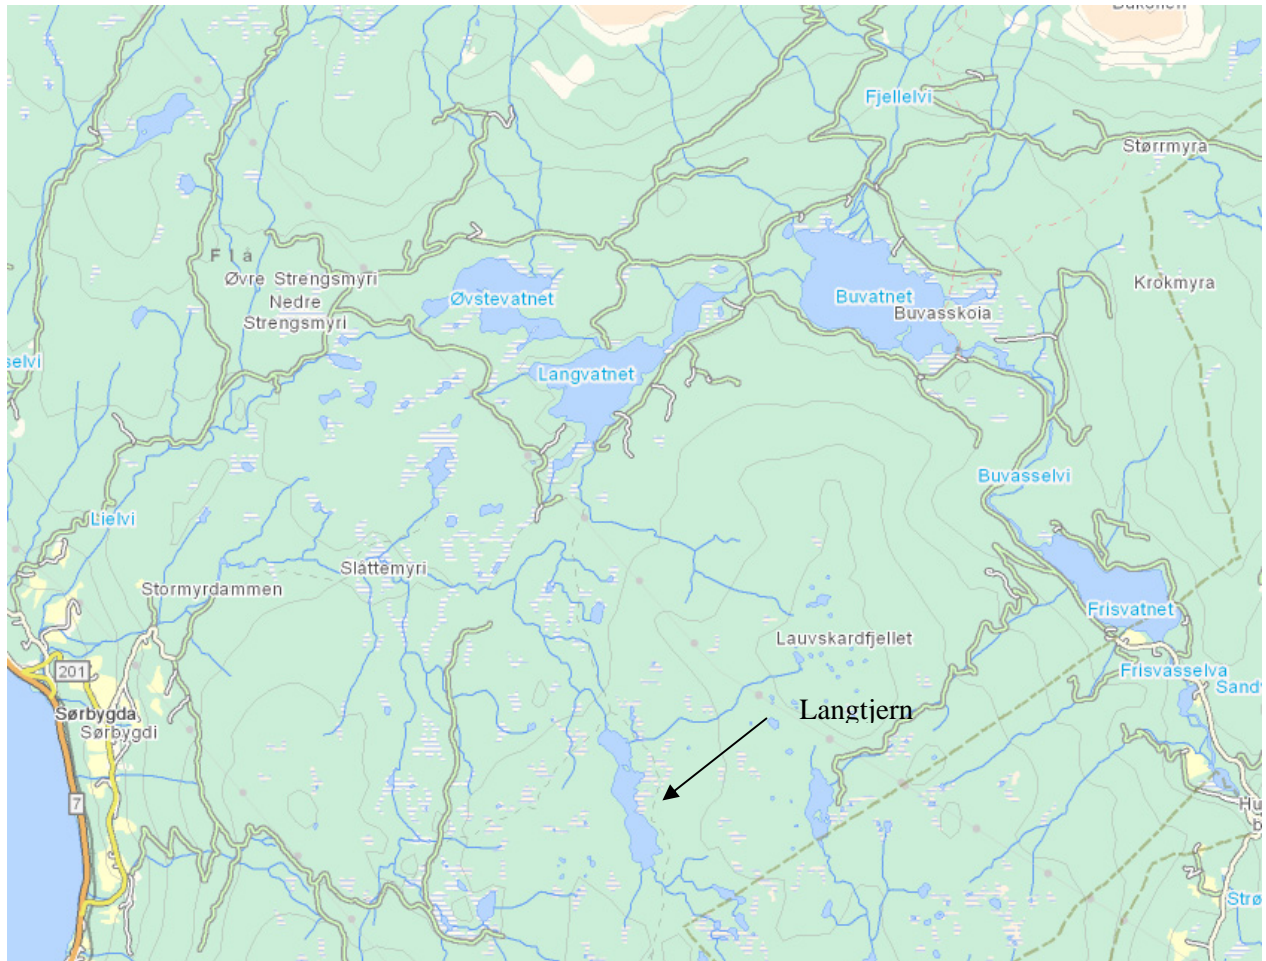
Fjellelvi
Størrmyra
F l a
Øvre Strengsmyri
Nedre Strengsmyri
Øvstevatnet
Buvatnet
Buvasskoia
Krokmyra
selvi
Langvatnet
Buvasselvi
Lielvi
Slåttemyri
Stormyrdammen
Frisvatnet
Lauvskardfjellet
Frisvasselva
Sand
201
Sørbygda
Sørbygdi
Langtjern
7
Hu
b
Strø